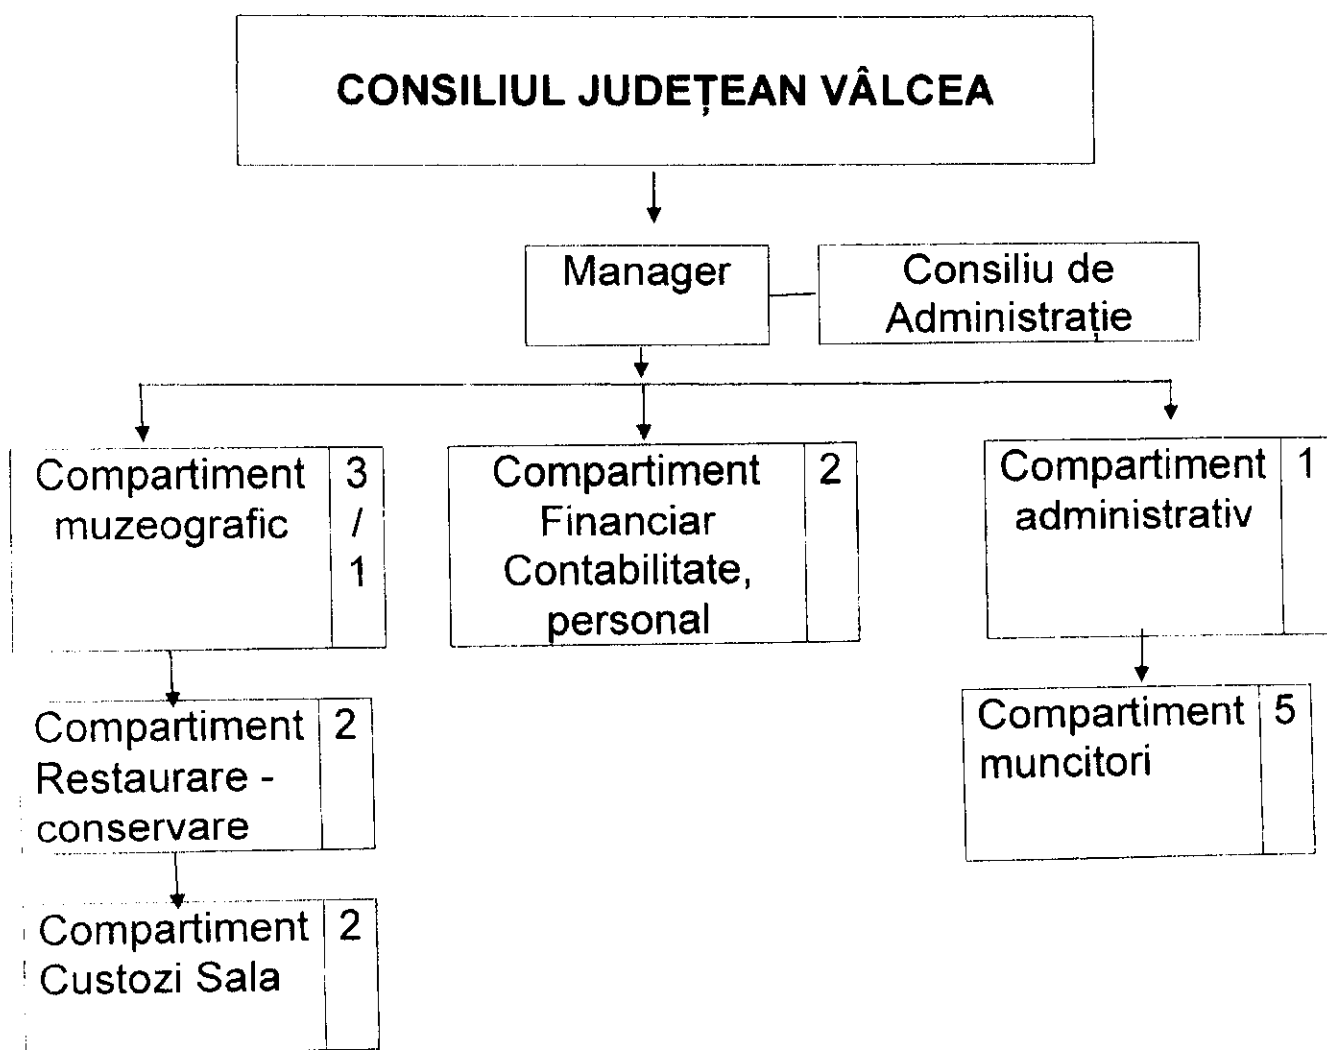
CONSILIUL JUDEȚEAN VÂLCEA

Manager

Consiliu de Administrație

Compartiment muzeografic 3 / 1

Compartiment Financiar Contabilitate, personal 2

Compartiment administrativ 1

Compartiment Restaurare - conservare 2

Compartiment muncitori 5

Compartiment Custozi Sala 2